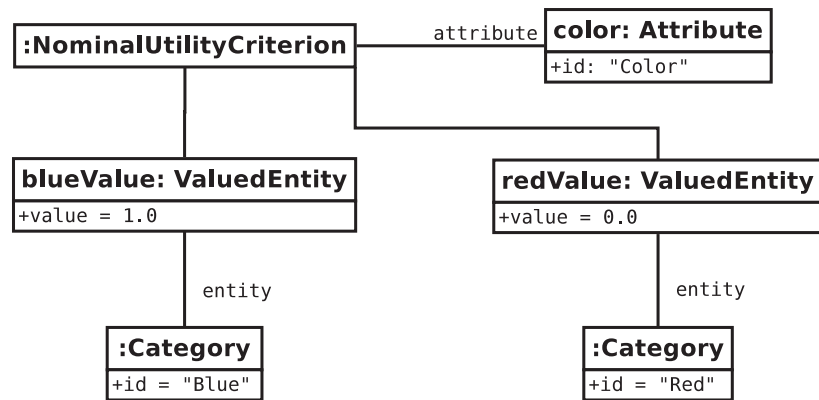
:NominalUtilityCriterion

attribute

color: Attribute

+id: "Color"

blueValue: ValuedEntity

+value = 1.0

redValue: ValuedEntity

+value = 0.0

entity

entity

:Category

+id = "Blue"

:Category

+id = "Red"